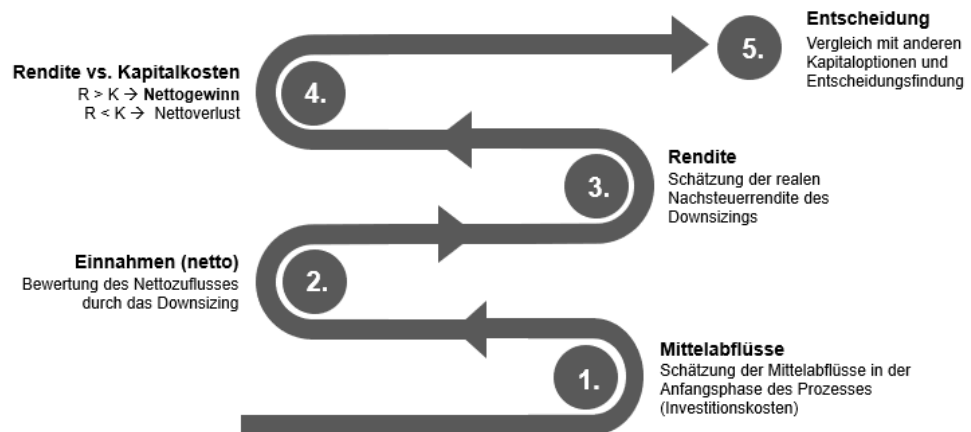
Entscheidung
Vergleich mit anderen Kapitaloptionen und Entscheidungsfindung

5.

Rendite vs. Kapitalkosten
R > K → **Nettogewinn**
R < K → Nettoverlust

4.

Rendite
Schätzung der realen Nachsteuerrendite des Downsizings

3.

Einnahmen (netto)
Bewertung des Nettozuflusses durch das Downsizing

2.

Mittelabflüsse
Schätzung der Mittelabflüsse in der Anfangsphase des Prozesses (Investitionskosten)

1.